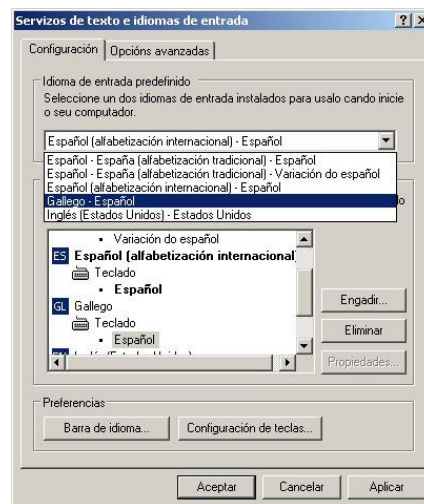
Servizos de texto e idiomas de entrada ? X

Configuración | Opcións avanzadas

Idioma de entrada predefinido
Seleccione un dos idiomas de entrada instalados para usalo cando inicie o seu computador.

Español (alfabetización internacional) - Español

Español - España (alfabetización tradicional) - Español
Español - España (alfabetización tradicional) - Variación do español
Español (alfabetización internacional) - Español
Gallego - Español
Inglés (Estados Unidos) - Estados Unidos

• Variación do español
ES Español (alfabetización internacional
Teclado
• Español
GL Gallego
Teclado
• Español
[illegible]

Engadir...
Eliminar
Propiedades...

Preferencias
Barra de idioma...
Configuración de teclas...

Aceptar
Cancelar
Aplicar